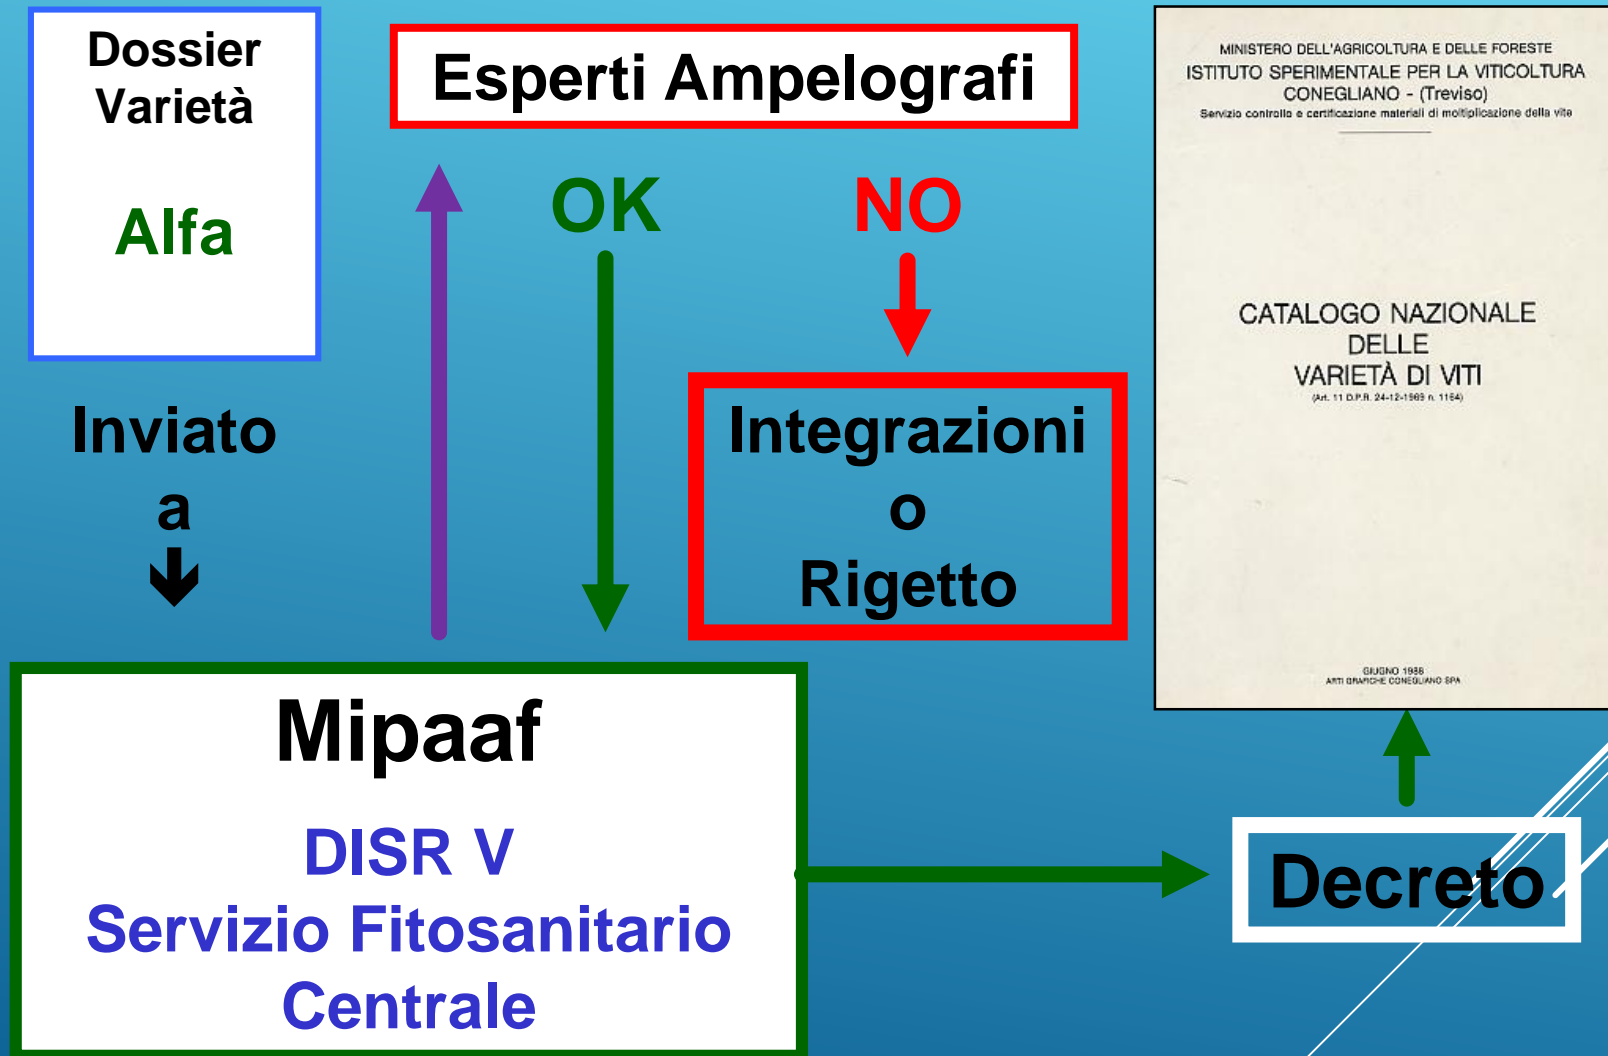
Dossier Varietà

Alfa

Esperti Ampelografi

OK

NO

Inviato a

Integrazioni o Rigetto

MINISTERO DELL'AGRICOLTURA E DELLE FORESTE
ISTITUTO SPERIMENTALE PER LA VITICOLTURA
CONEGLIANO - (Treviso)
Servizio controllo e certificazione materiali di moltiplicazione della vite

CATALOGO NAZIONALE
DELLE
VARIETÀ DI VITI
(Art. 11 D.P.R. 24-12-1969 n. 1164)

GIUGNO 1986
ARTI GRAFICHE CONEGLIANO SPA

Mipaaf

DISR V
Servizio Fitosanitario Centrale

Decreto